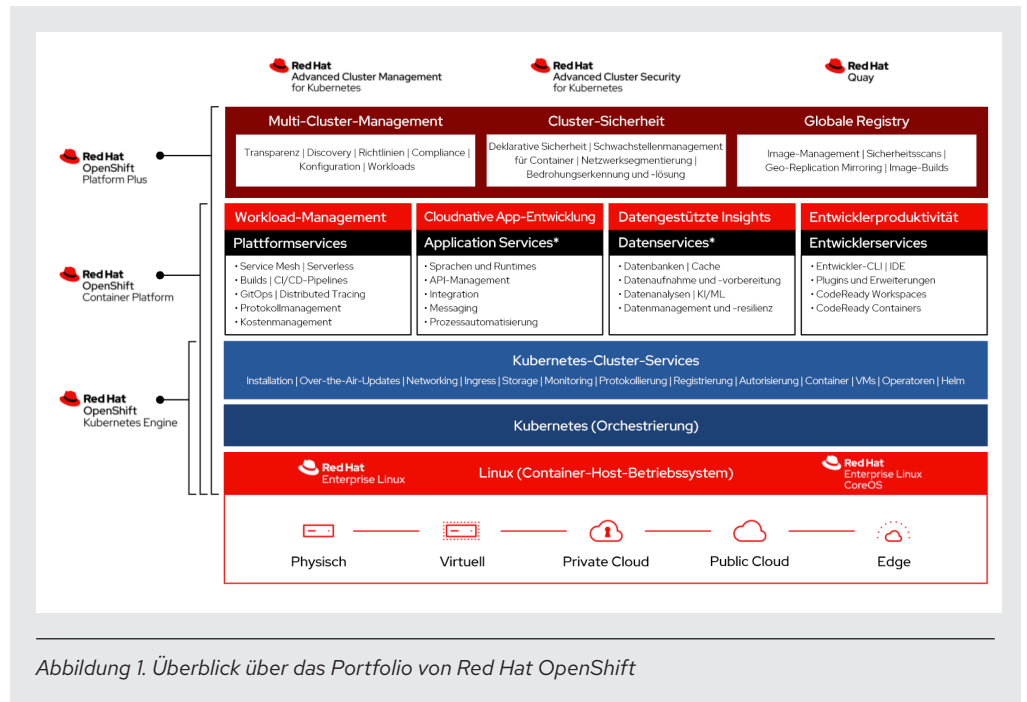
Red Hat
Advanced Cluster Management for Kubernetes

Red Hat
Advanced Cluster Security for Kubernetes

Red Hat
Quay

Red Hat
OpenShift
Platform Plus

Red Hat
OpenShift
Container Platform

Red Hat
OpenShift
Kubernetes Engine

Multi-Cluster-Management

Transparenz | Discovery | Richtlinien | Compliance | Konfiguration | Workloads

Cluster-Sicherheit

Deklarative Sicherheit | Schwachstellenmanagement für Container | Netzwerksegmentierung | Bedrohungserkennung und -lösung

Globale Registry

Image-Management | Sicherheitsscans | Geo-Replication Mirroring | Image-Builds

Workload-Management

Plattformservices

· Service Mesh | Serverless
· Builds | CI/CD-Pipelines
· GitOps | Distributed Tracing
· Protokollmanagement
· Kostenmanagement

Cloudnative App-Entwicklung

Application Services*

· Sprachen und Runtimes
· API-Management
· Integration
· Messaging
· Prozessautomatisierung

Datengestützte Insights

Datenservices*

· Datenbanken | Cache
· Datenaufnahme und -vorbereitung
· Datenanalysen | KI/ML
· Datenmanagement und -resilienz

Entwicklerproduktivität

Entwicklerservices

· Entwickler-CLI | IDE
· Plugins und Erweiterungen
· CodeReady Workspaces
· CodeReady Containers

Kubernetes-Cluster-Services

Installation | Over-the-Air-Updates | Networking | Ingress | Storage | Monitoring | Protokollierung | Registrierung | Autorisierung | Container | VMs | Operatoren | Helm

Kubernetes (Orchestrierung)

Red Hat
Enterprise Linux

Linux (Container-Host-Betriebssystem)

Red Hat
Enterprise Linux
CoreOS

Physisch

Virtuell

Private Cloud

Public Cloud

Edge

Abbildung 1. Überblick über das Portfolio von Red Hat OpenShift